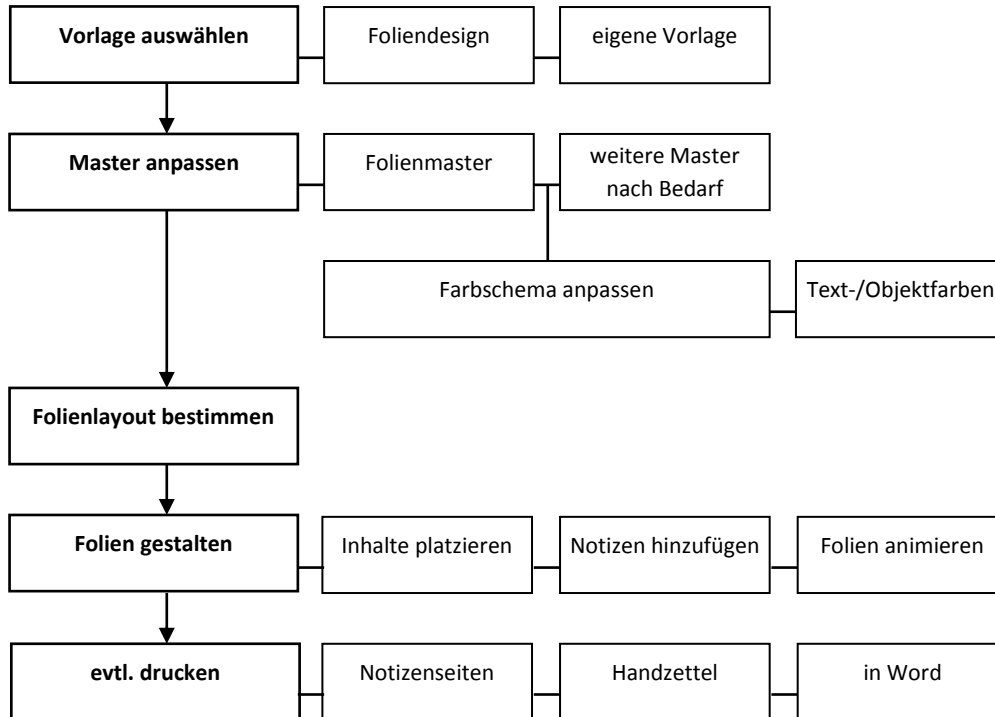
Vorlage auswählen

Foliendesign

eigene Vorlage

Master anpassen

Folienmaster

weitere Master nach Bedarf

Farbschema anpassen

Text-/Objektfarben

Folienlayout bestimmen

Folien gestalten

Inhalte platzieren

Notizen hinzufügen

Folien animieren

evtl. drucken

Notizenseiten

Handzettel

in Word